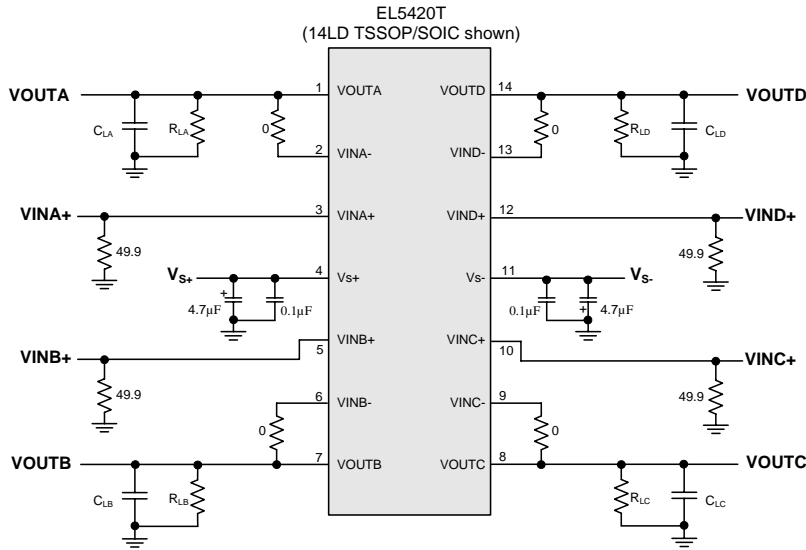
EL5420T
(14LD TSSOP/SOIC shown)

VOUTA
$C_{LA}$
$R_{LA}$
0
1 VOUTA
2 VINA-
VOUTD 14
VIND- 13
0
$R_{LD}$
$C_{LD}$
VOUTD

VINA+
49.9
3 VINA+
VIND+ 12
VIND+
49.9

$V_{S+}$
+
4.7µF
0.1µF
4 Vs+
Vs- 11
$V_{S-}$
0.1µF
+
4.7µF

VINB+
49.9
5 VINB+
VINC+ 10
VINC+
49.9

6 VINB-
0
VINC- 9
0

VOUTB
$C_{LB}$
$R_{LB}$
7 VOUTB
VOUTC 8
$R_{LC}$
$C_{LC}$
VOUTC